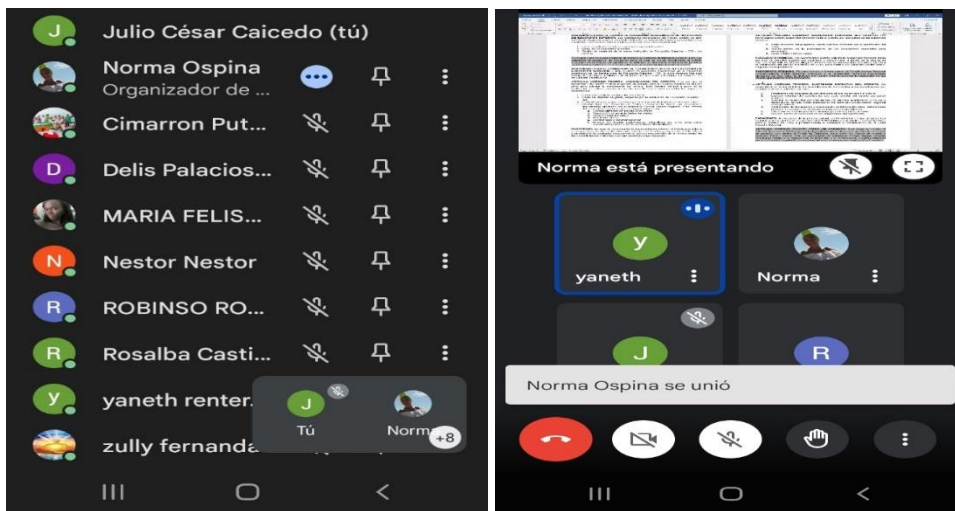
J Julio César Caicedo (tú)

Norma Ospina
Organizador de ...

Cimarron Put...

D Delis Palacios...

MARIA FELIS...

N Nestor Nestor

R ROBINSO RO...

R Rosalba Casti...

y yaneth renter...

zully fernanda

J Tú

Norma

+8

Norma está presentando

y yaneth

Norma

J

R

Norma Ospina se unió